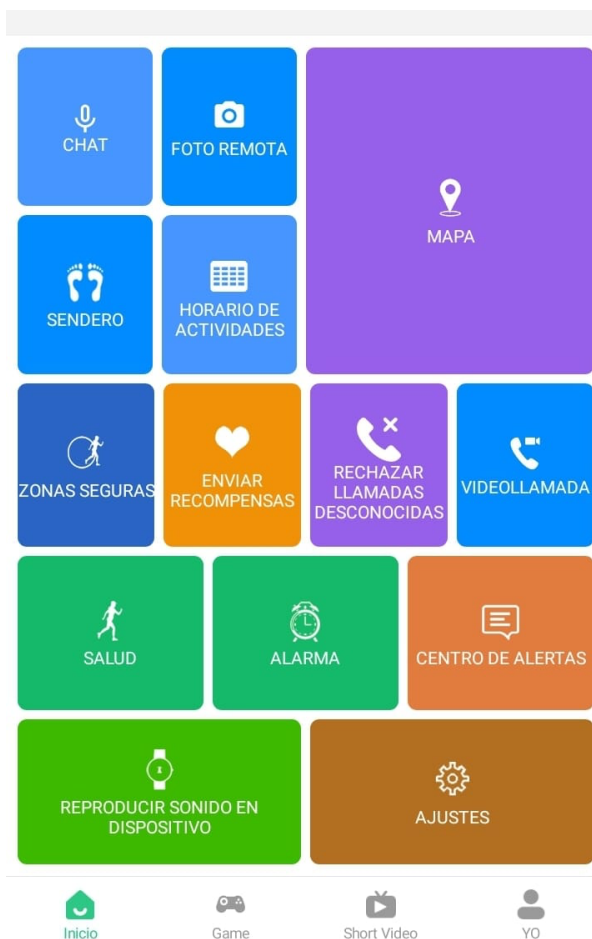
CHAT

FOTO REMOTA

MAPA

SENDERO

HORARIO DE ACTIVIDADES

ZONAS SEGURAS

ENVIAR RECOMPENSAS

RECHAZAR LLAMADAS DESCONOCIDAS

VIDEOLLAMADA

SALUD

ALARMA

CENTRO DE ALERTAS

REPRODUCIR SONIDO EN DISPOSITIVO

AJUSTES

Inicio

Game

Short Video

YO